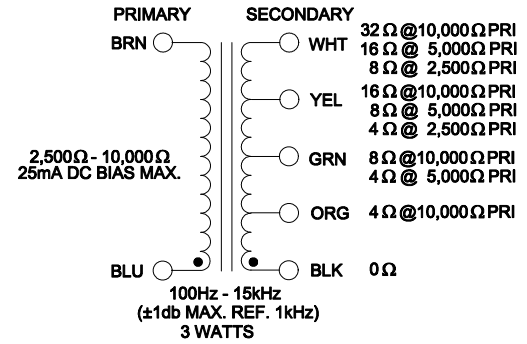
PRIMARY

SECONDARY

BRN

WHT

32 Ω @10,000 Ω PRI
16 Ω @ 5,000 Ω PRI
8 Ω @ 2,500 Ω PRI

YEL

16 Ω @10,000 Ω PRI
8 Ω @ 5,000 Ω PRI
4 Ω @ 2,500 Ω PRI

2,500Ω - 10,000Ω
25mA DC BIAS MAX.

GRN

8 Ω @10,000 Ω PRI
4 Ω @ 5,000 Ω PRI

ORG

4 Ω @10,000 Ω PRI

BLU

BLK

0 Ω

100Hz - 15kHz
(±1db MAX. REF. 1kHz)
3 WATTS